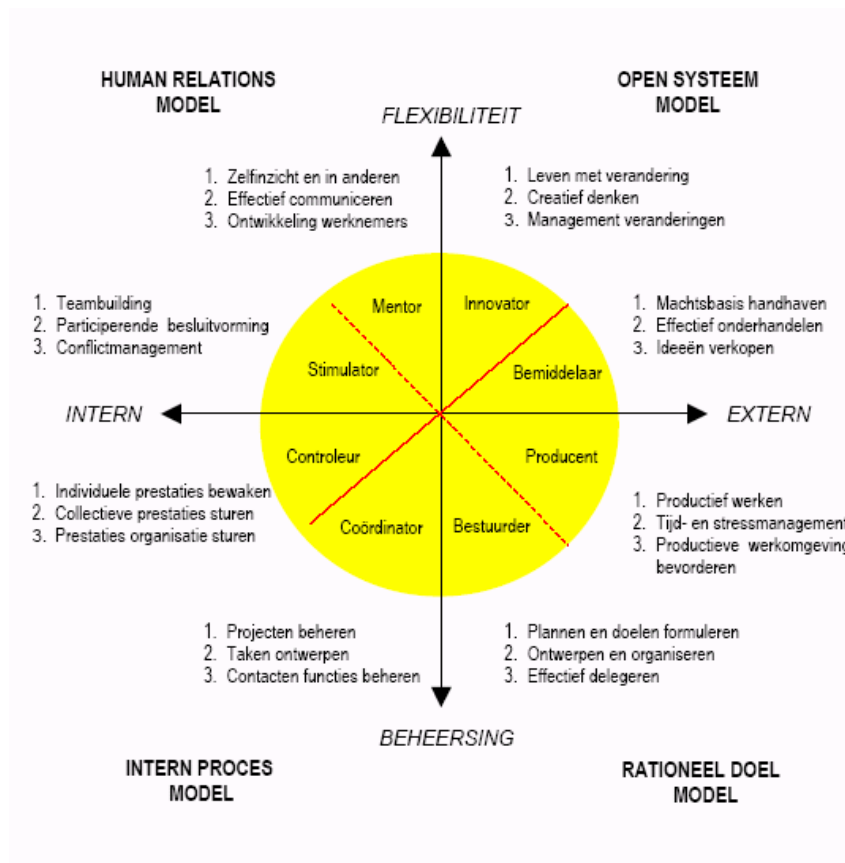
HUMAN RELATIONS MODEL

OPEN SYSTEEM MODEL

FLEXIBILITEIT

1. Zelfinzicht en in anderen
2. Effectief communiceren
3. Ontwikkeling werknemers

1. Leven met verandering
2. Creatief denken
3. Management veranderingen

1. Teambuilding
2. Participerende besluitvorming
3. Conflictmanagement

Mentor

Innovator

1. Machtsbasis handhaven
2. Effectief onderhandelen
3. Ideeën verkopen

Stimulator

Bemiddelaar

INTERN

EXTERN

Controleur

Producent

1. Individuele prestaties bewaken
2. Collectieve prestaties sturen
3. Prestaties organisatie sturen

Coördinator

Bestuurder

1. Productief werken
2. Tijd- en stressmanagement
3. Productieve werkomgeving bevorderen

1. Projecten beheren
2. Taken ontwerpen
3. Contacten functies beheren

1. Plannen en doelen formuleren
2. Ontwerpen en organiseren
3. Effectief delegeren

BEHEERSING

INTERN PROCES MODEL

RATIONEEL DOEL MODEL